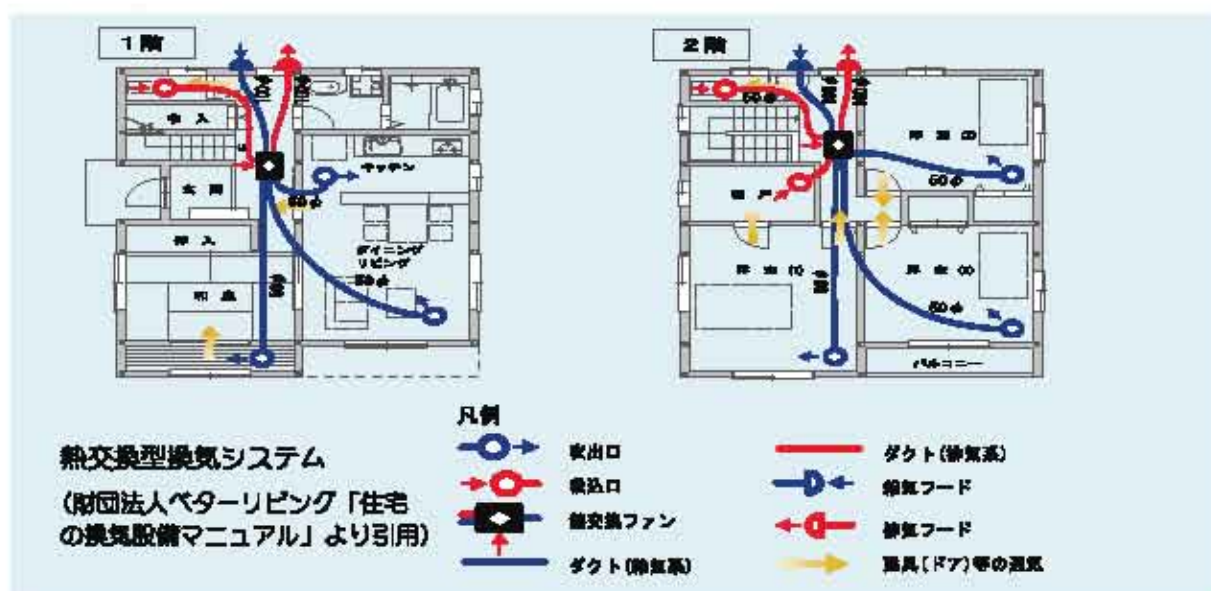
1階

押入

玄関

キッチン

50φ

押入

ダイニング リビング

50φ

和室

2階

50φ

寝室(1)

50φ

寝室(2)

寝室(3)

50φ

バルコニー

凡例

吹出口

吸込口

熱交換ファン

ダクト(給気系)

ダクト(排気系)

給気フード

排気フード

建具(ドア)等の通気

熱交換型換気システム

(財団法人ベターリビング「住宅の換気設備マニュアル」より引用)